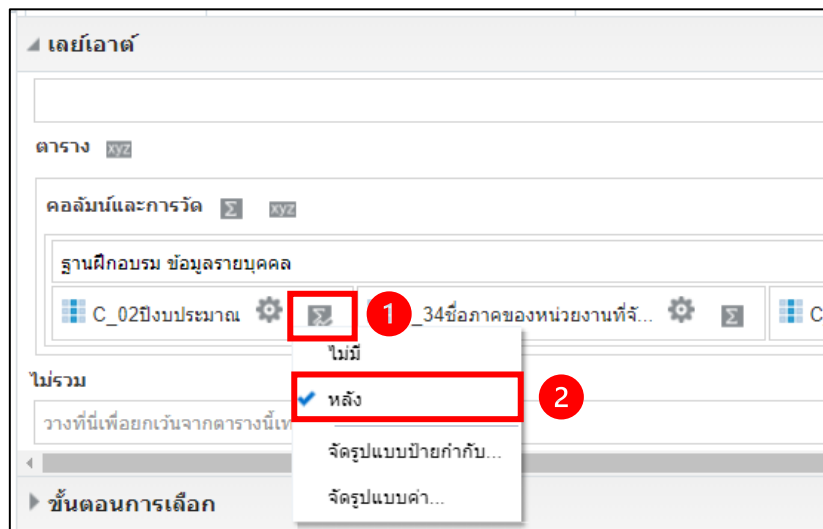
เลย์เอาต์

ตาราง xyz

คอลัมน์และการวัด Σ xyz

ฐานฝึกอบรม ข้อมูลรายบุคคล

C_02ปีงบประมาณ Σ

1

_34ชื่อภาคของหน่วยงานที่จั... Σ C

ไม่มี

ไม่รวม

หลัง

2

วางที่นี่เพื่อยกเว้นจากตารางนี้เท

จัดรูปแบบป้ายกำกับ...

จัดรูปแบบค่า...

ขั้นตอนการเลือก